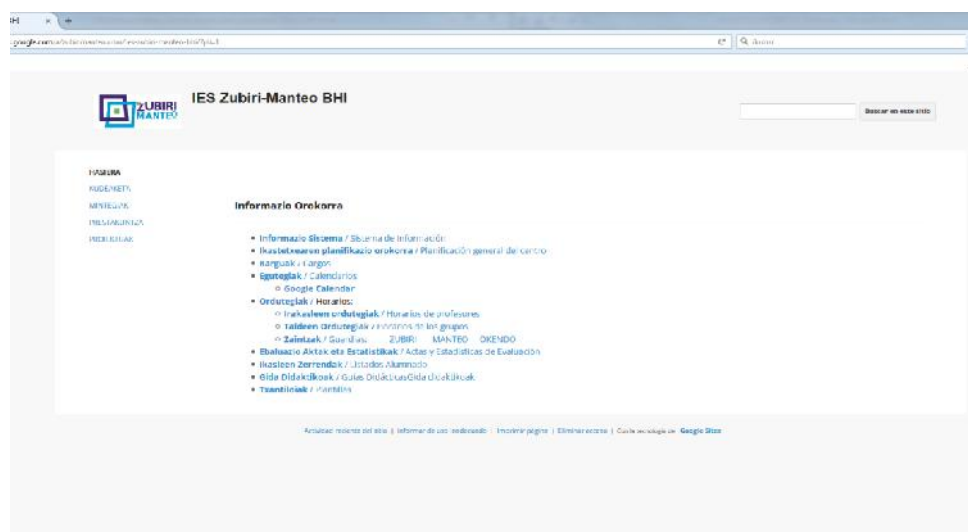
BHI ×

google.com/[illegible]

Buscar

ZUBIRI MANTEO

IES Zubiri-Manteo BHI

Buscar en este sitio

HASIERA
KUDEAKETA
MINTEGIAK
IRAKASKUNTZA
PROIEKTUAK

Informazio Orokorra

• Informazio Sistema / Sistema de Información
• Ikastetxearen planifikazio orokorra / Planificación general del centro
• Karguak / Cargos
• Egutegiak / Calendarios
 ○ Google Calendar
• Ordutegiak / Horarios:
 ○ Irakasleen ordutegiak / Horarios de profesores
 ○ Taldeen Ordutegiak / Horarios de los grupos
 ○ Zaintzak / Guardias ZUBIRI MANTEO OKENDO
• Ebaluazio Aktak eta Estatistikak / Actas y Estadísticas de Evaluación
• Ikasleen Zerrendak / Listados Alumnado
• Gida Didaktikoak / Guías DidácticasGida Didaktikoak
• Txantiloiak / Plantillas

Actividad reciente del sitio | Informar de uso inadecuado | Imprimir página | Eliminar acceso | Con la tecnología de Google Sites